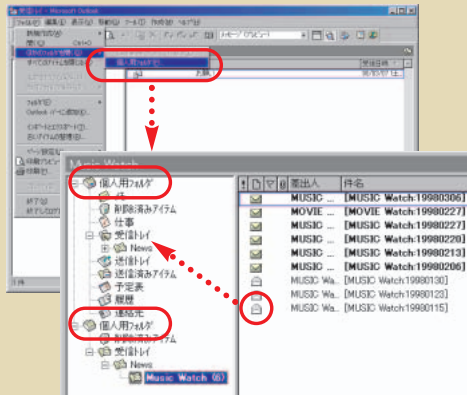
受信トレイ - Microsoft Outlook
ファイル(F) 編集(E) 表示(V) 移動(G) ツール(T) 操作(A) ヘルプ(H)
新規作成(W)
開く(O) Ctrl+O
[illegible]
すべてのアイテムを削除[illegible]
フォルダ(F)
Outlook バーに追加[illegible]
インポートとエクスポート(T)...
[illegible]
ページ設定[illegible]
印刷プレビュー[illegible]
印刷(P)...
終了(X)
終了してログオフ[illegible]
個人用フォルダ(P)
メッセージ(プレビュー)
受信日時
Music Watch
個人用フォルダ
削除済みアイテム
仕事
受信トレイ
News
送信トレイ
送信済みアイテム
予定表
履歴
連絡先
個人用フォルダ
削除済みアイテム
受信トレイ
News
Music Watch (6)
差出人
件名
| 差出人 | 件名 |
|---|---|
| MUSIC ... | [MUSIC Watch:19980306] |
| MOVIE ... | [MOVIE Watch:19980227] |
| MUSIC ... | [MUSIC Watch:19980227] |
| MUSIC ... | [MUSIC Watch:19980220] |
| MUSIC ... | [MUSIC Watch:19980213] |
| MUSIC ... | [MUSIC Watch:19980206] |
| MUSIC Wat... | [MUSIC Watch:19980130] |
| MUSIC Wat... | [MUSIC Watch:19980123] |
| MUSIC Wat... | [MUSIC Watch:19980115] |